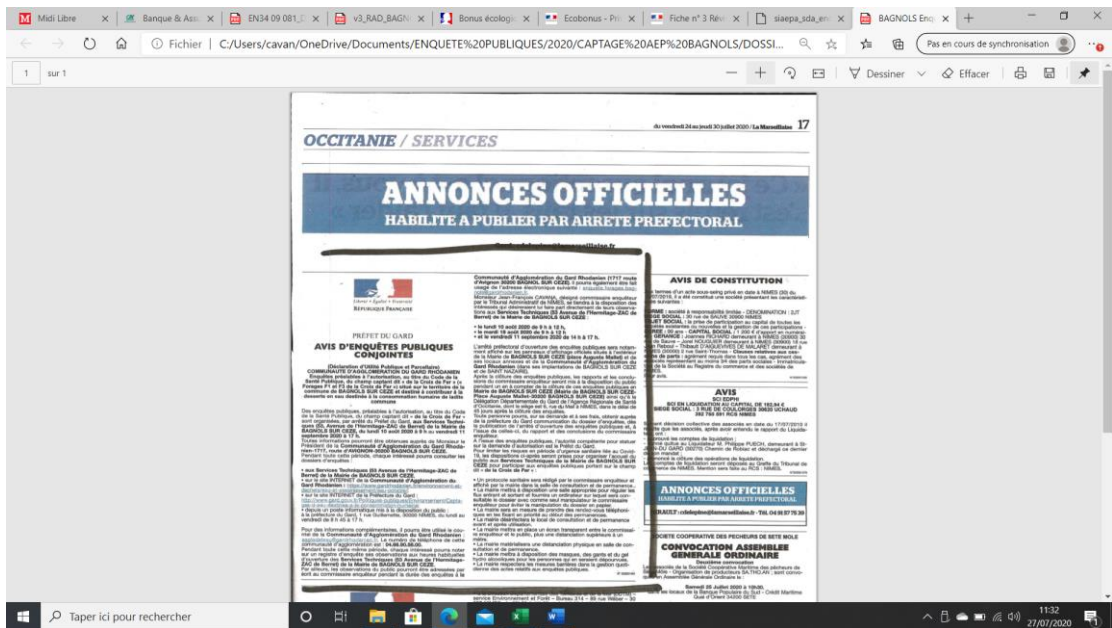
Midi Libre | Banque & Ass | EN34 09 081 | v3_RAD_BAGN | Bonus écologi | Ecobonus - Pri | Fiche n° 3 Rév | siaepa_sda_en | BAGNOLS Enq

Fichier | C:/Users/cavan/OneDrive/Documents/ENQUETE%20PUBLIQUES/2020/CAPTAGE%20AEP%20BAGNOLS/DOSSI...

Pas en cours de synchronisation

1 sur 1

Dessiner Effacer

du vendredi 24 au jeudi 30 juillet 2020 / La Marseillaise 17

OCCITANIE / SERVICES

ANNONCES OFFICIELLES

HABILITE A PUBLIER PAR ARRETE PREFECTORAL

RÉPUBLIQUE FRANÇAISE

PRÉFET DU GARD

AVIS D'ENQUÊTES PUBLIQUES CONJOINTES

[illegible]

AVIS DE CONSTITUTION

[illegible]

AVIS

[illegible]

ANNONCES OFFICIELLES

HABILITE A PUBLIER PAR ARRETE PREFECTORAL

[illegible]

CONVOCATION ASSEMBLEE GENERALE ORDINAIRE

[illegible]

Taper ici pour rechercher

11:32
27/07/2020